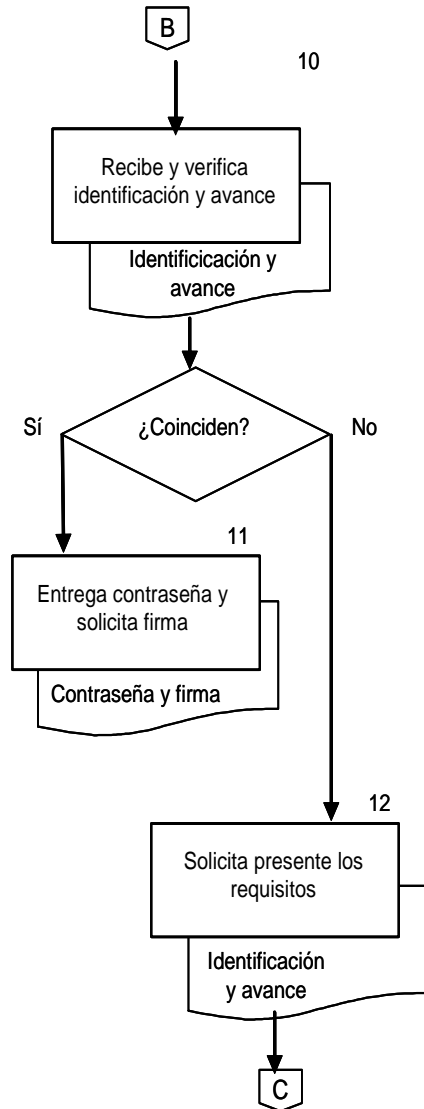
B

10

Recibe y verifica identificación y avance

Identificicación y avance

Sí

¿Coinciden?

No

11

Entrega contraseña y solicita firma

Contraseña y firma

12

Solicita presente los requisitos

Identificación y avance

C